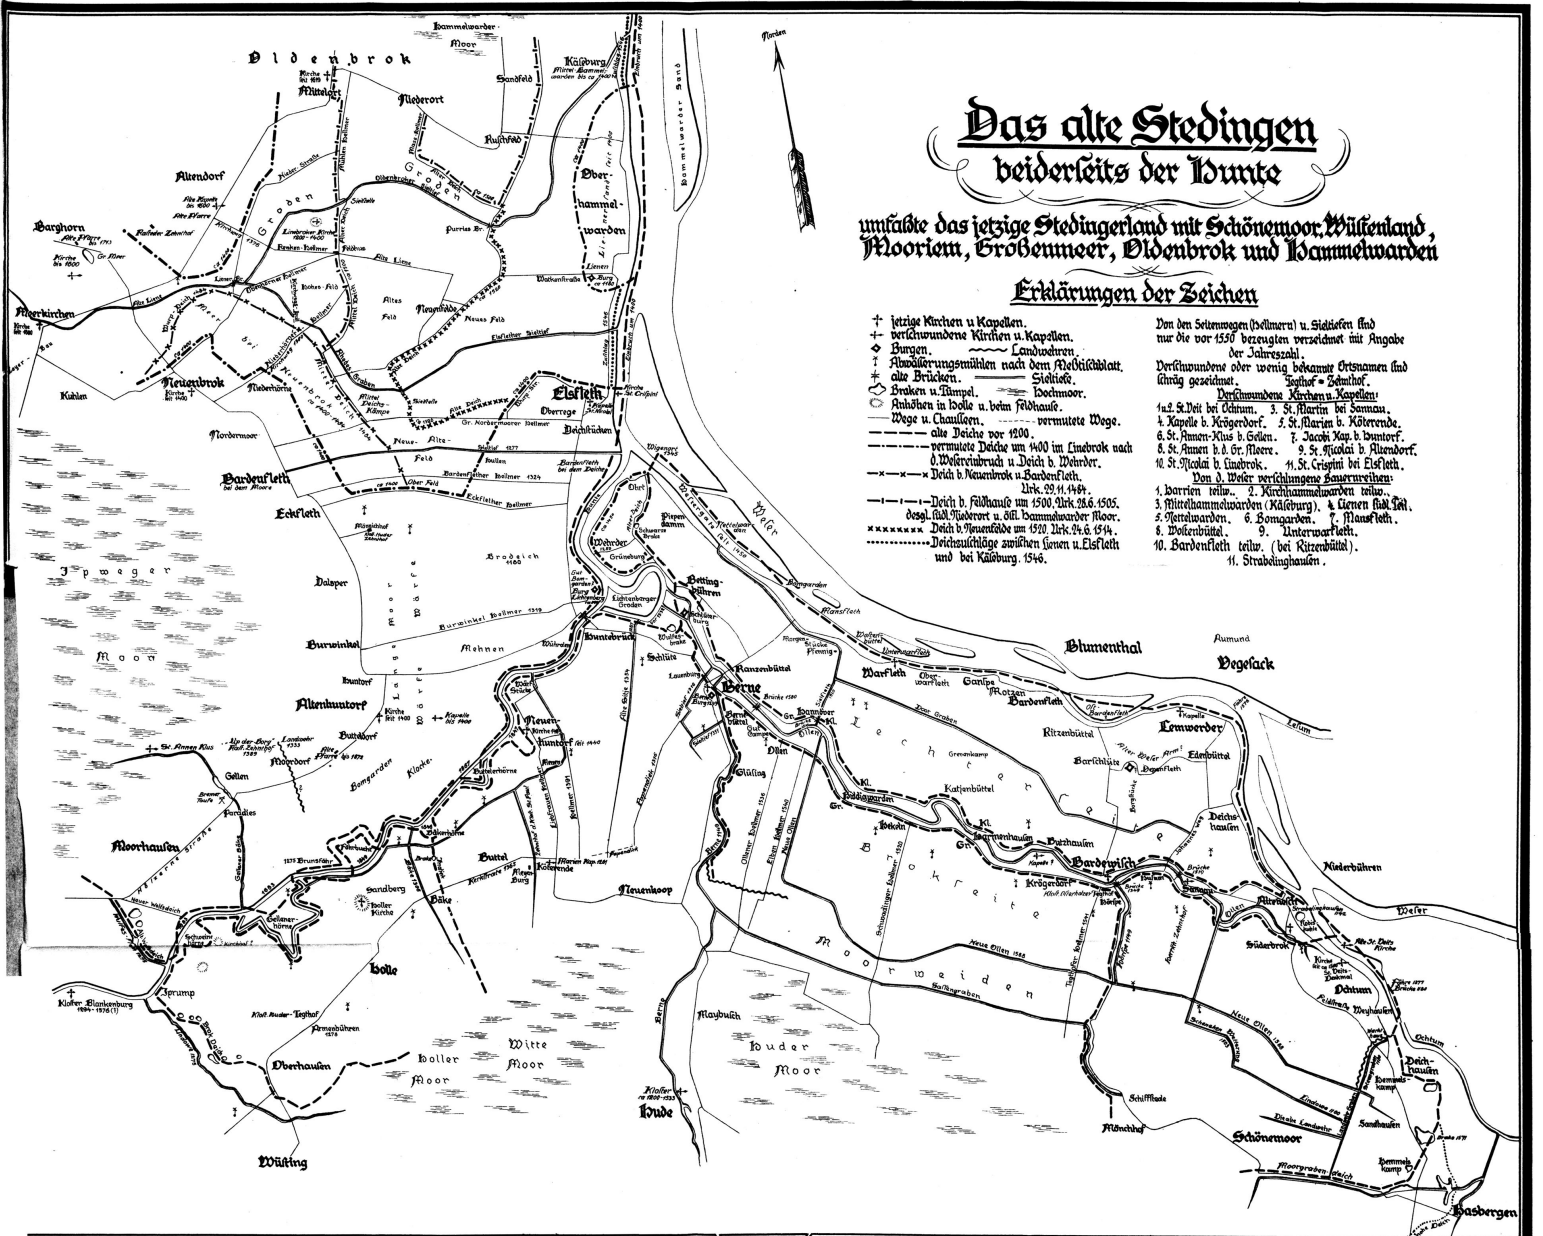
Das alte Stedingen
beiderseits der Hunte

umfaßte das jetzige Stedingerland mit Schönemoor, Wüstenland, Moorriem, Großenmeer, Oldenbrok und Hammelwarden

Erklärungen der Zeichen

jetzige Kirchen u. Kapellen.
verschwundene Kirchen u. Kapellen.
Burgen. Landwehren.
Entwässerungsmühlen nach dem Meßtischblatt.
alte Brücken. Sieltiefe.
Braken u. Tümpel. Hochmoor.
Anhöhen in Holle u. beim Feldhause.
Wege u. Chausseen. vermutete Wege.
alte Deiche vor 1200.
vermutete Deiche um 1400 im Linebrok nach d. Weserdeichbruch u. Deich b. Wehrder.
Deich b. Neuenbrok u. Bardenfleth. Urk. 29.11.1464.
Deich b. Feldhause um 1500. Urk. 28.6.1505. desgl. südl. Niederort u. östl. Hammelwarder Moor.
Deich b. Neuenfelde um 1520. Urk. 24.6.1514.
Deichzuschläge zwischen Lienen u. Elsfleth und bei Käseburg. 1546.

Von den Seitenwegen (Hellmern) u. Sieltiefen sind nur die vor 1550 bezeugten verzeichnet mit Angabe der Jahreszahl.
Verschwundene oder wenig bekannte Ortsnamen sind schräg gezeichnet. Tegthof = Zehnthof.

Verschwundene Kirchen u. Kapellen:
1 u. 2. St. Veit bei Ochtum. 3. St. Martin bei Sannau.
4. Kapelle b. Krögerdorf. 5. St. Marien b. Köterende.
6. St. Annen-Klus b. Gellen. 7. Jacobi Kap. b. Huntorf.
8. St. Annen b. d. Gr. Meere. 9. St. Nicolai b. Altendorf.
10. St. Nicolai b. Linebrok. 11. St. Crispini bei Elsfleth.

Von d. Weser verschlungene Bauernreihen:
1. Harrien teilw.. 2. Kirchhammelwarden teilw..
3. Mittelhammelwarden (Käseburg). 4. Lienen südl. Teil.
5. Nettelwarden. 6. Bomgarden. 7. Mansfleth.
8. Woltenbüttel. 9. Unterwarfleth.
10. Bardenfleth teilw. (bei Ritzenbüttel).
11. Stradelinghausen.

Norden

Oldenbrok
Hammelwarder Moor
Käseburg
Mittelort
Niederort
Sandfeld
Ruschfeld
Altendorf
Barghorn
Ober-hammel-warden
Groden
Altes Feld
Neuenfelde
Neues Feld
Moorkirchen
Neuenbrok
Kuhlen
Nordermoor
Elsfleth
Obertege
Deichstücken
Bardenfleth bei dem Moore
Eckfleth
Ipweger Moor
Dalsper
Brodeich
Burwinkel
Mehnen
Altenhuntorf
Huntebrück
Buttel
Moorhausen
Holle
Oberhausen
Wüsting
Holler Moor
Witte Moor
Huder Moor
Hude
Neuenkoop
Maybusch
Berne
Lichtenberg
Betting-bühren
Schlüte
Ranzenbüttel
Warfleth
Bardenfleth
Blumenthal
Vegesack
Aumund
Lemwerder
Ritzenbüttel
Edenbüttel
Deichshausen
Niederbühren
Bardewisch
Krögerdorf
Altenesch
Süderbrok
Ochtum
Deichhausen
Sandhausen
Schönemoor
Mönchhof
Hasbergen
Weser
Lesum
Moorweiden
Lechterseite
Neuenhuntorf
Köterende
Ipwege
Kloster Blankenburg
Gellen
Paradies
Sandberg
Bäke
Glüsing
Oelle
Bardewisch
Weyhausen
Hemmelskamp
Wehrder
Grüneburg
Ohrt
Piependamm
Lienen
Watkenstraße
Schiffstede
Moorgrabendeich
Neue Ollen
Bammelwarder Sand